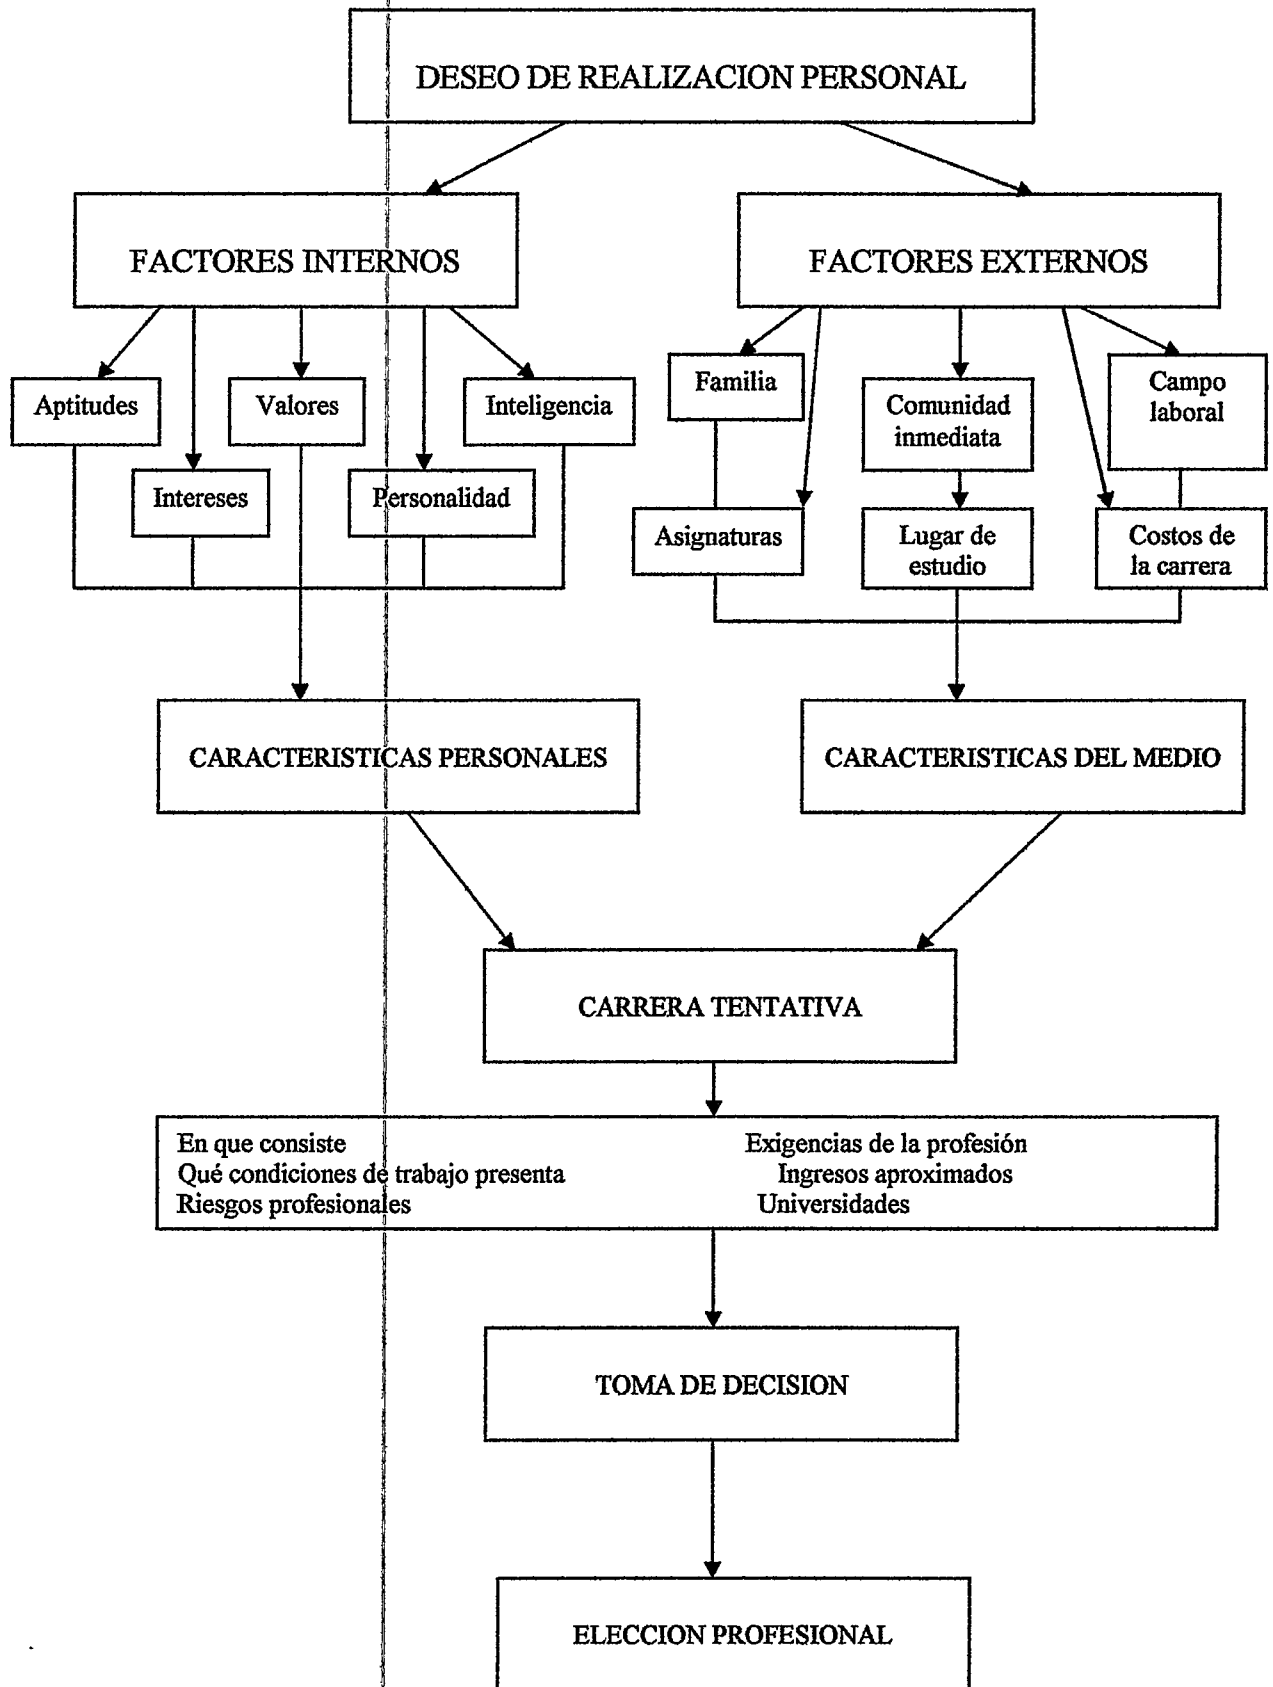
DESEO DE REALIZACION PERSONAL

FACTORES INTERNOS

FACTORES EXTERNOS

Aptitudes

Valores

Inteligencia

Intereses

Personalidad

Familia

Comunidad inmediata

Campo laboral

Asignaturas

Lugar de estudio

Costos de la carrera

CARACTERISTICAS PERSONALES

CARACTERISTICAS DEL MEDIO

CARRERA TENTATIVA

En que consiste
Qué condiciones de trabajo presenta
Riesgos profesionales

Exigencias de la profesión
Ingresos aproximados
Universidades

TOMA DE DECISION

ELECCION PROFESIONAL